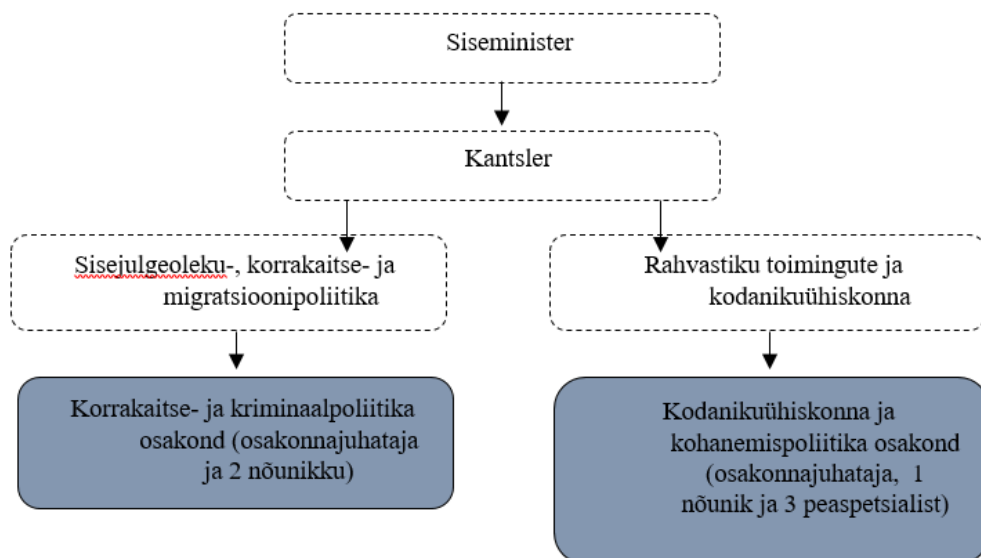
Siseminister

Kantsler

Sisejulgeoleku-, korrakaitse- ja migratsioonipoliitika

Rahvastiku toimingute ja kodanikuühiskonna

Korrakaitse- ja kriminaalpoliitika osakond (osakonnajuhataja ja 2 nõunikku)

Kodanikuühiskonna ja kohanemispoliitika osakond (osakonnajuhataja, 1 nõunik ja 3 peaspetsialist)